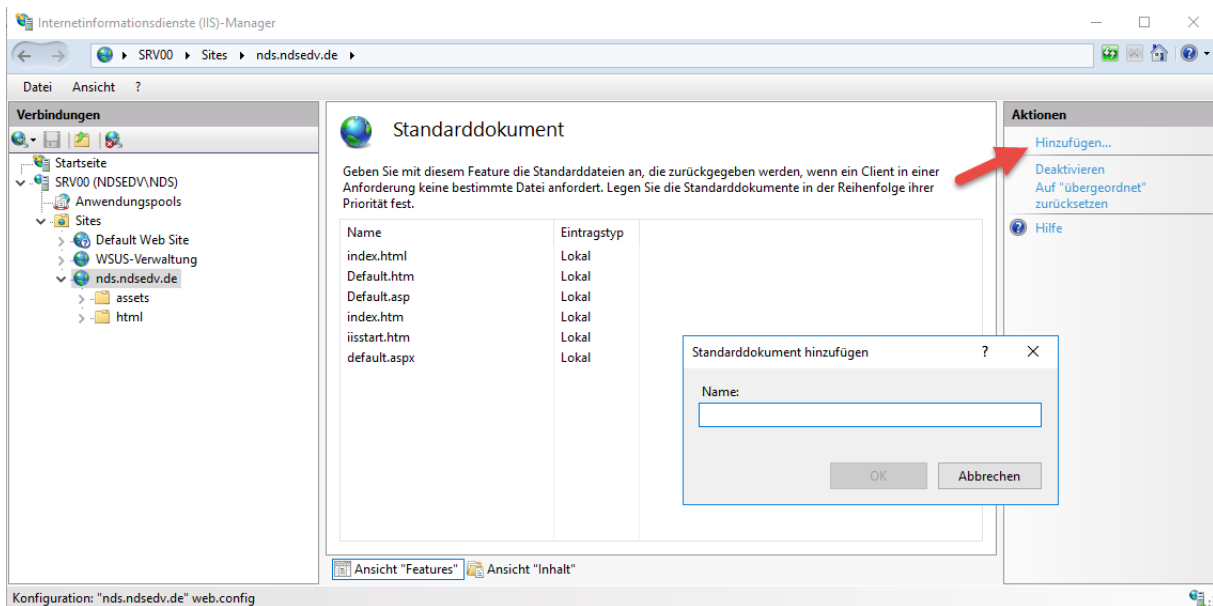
Internetinformationsdienste (IIS)-Manager

SRV00 ▸ Sites ▸ nds.ndsedv.de ▸

Datei Ansicht ?

Verbindungen

Startseite
SRV00 (NDSEDV\NDS)
Anwendungspools
Sites
Default Web Site
WSUS-Verwaltung
nds.ndsedv.de
assets
html

Standarddokument

Geben Sie mit diesem Feature die Standarddateien an, die zurückgegeben werden, wenn ein Client in einer Anforderung keine bestimmte Datei anfordert. Legen Sie die Standarddokumente in der Reihenfolge ihrer Priorität fest.

| Name | Eintragstyp |
|---|---|
| index.html | Lokal |
| Default.htm | Lokal |
| Default.asp | Lokal |
| index.htm | Lokal |
| iisstart.htm | Lokal |
| default.aspx | Lokal |

Standarddokument hinzufügen ? ×

Name:

OK Abbrechen

Ansicht "Features" Ansicht "Inhalt"

Aktionen

Hinzufügen...
Deaktivieren
Auf "übergeordnet" zurücksetzen
Hilfe

Konfiguration: "nds.ndsedv.de" web.config